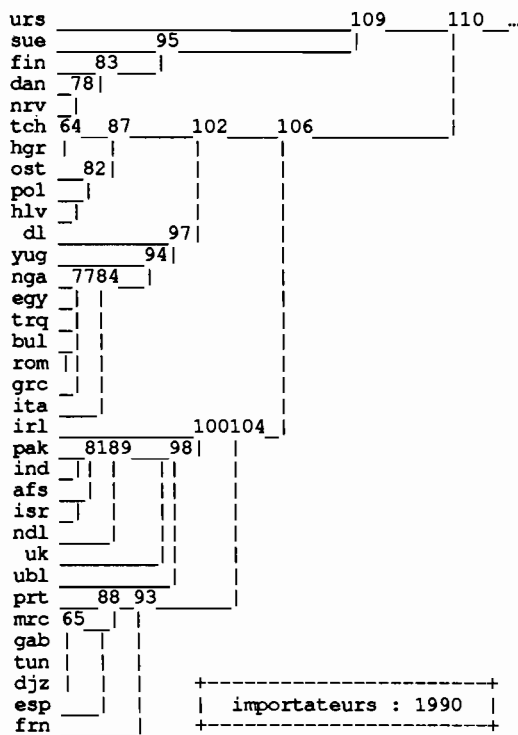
urs 109 110
sue 95
fin 83
dan 78
nrv
tch 64 87 102 106
hgr
ost 82
pol
hlv
dl 97
yug 94
nga 7784
egy
trq
bul
rom
grc
ita
irl 100104
pak 8189 98
ind
afs
isr
ndl
uk
ubl
prt 88 93
mrc 65
gab
tun
djz
esp
frn

importateurs : 1990